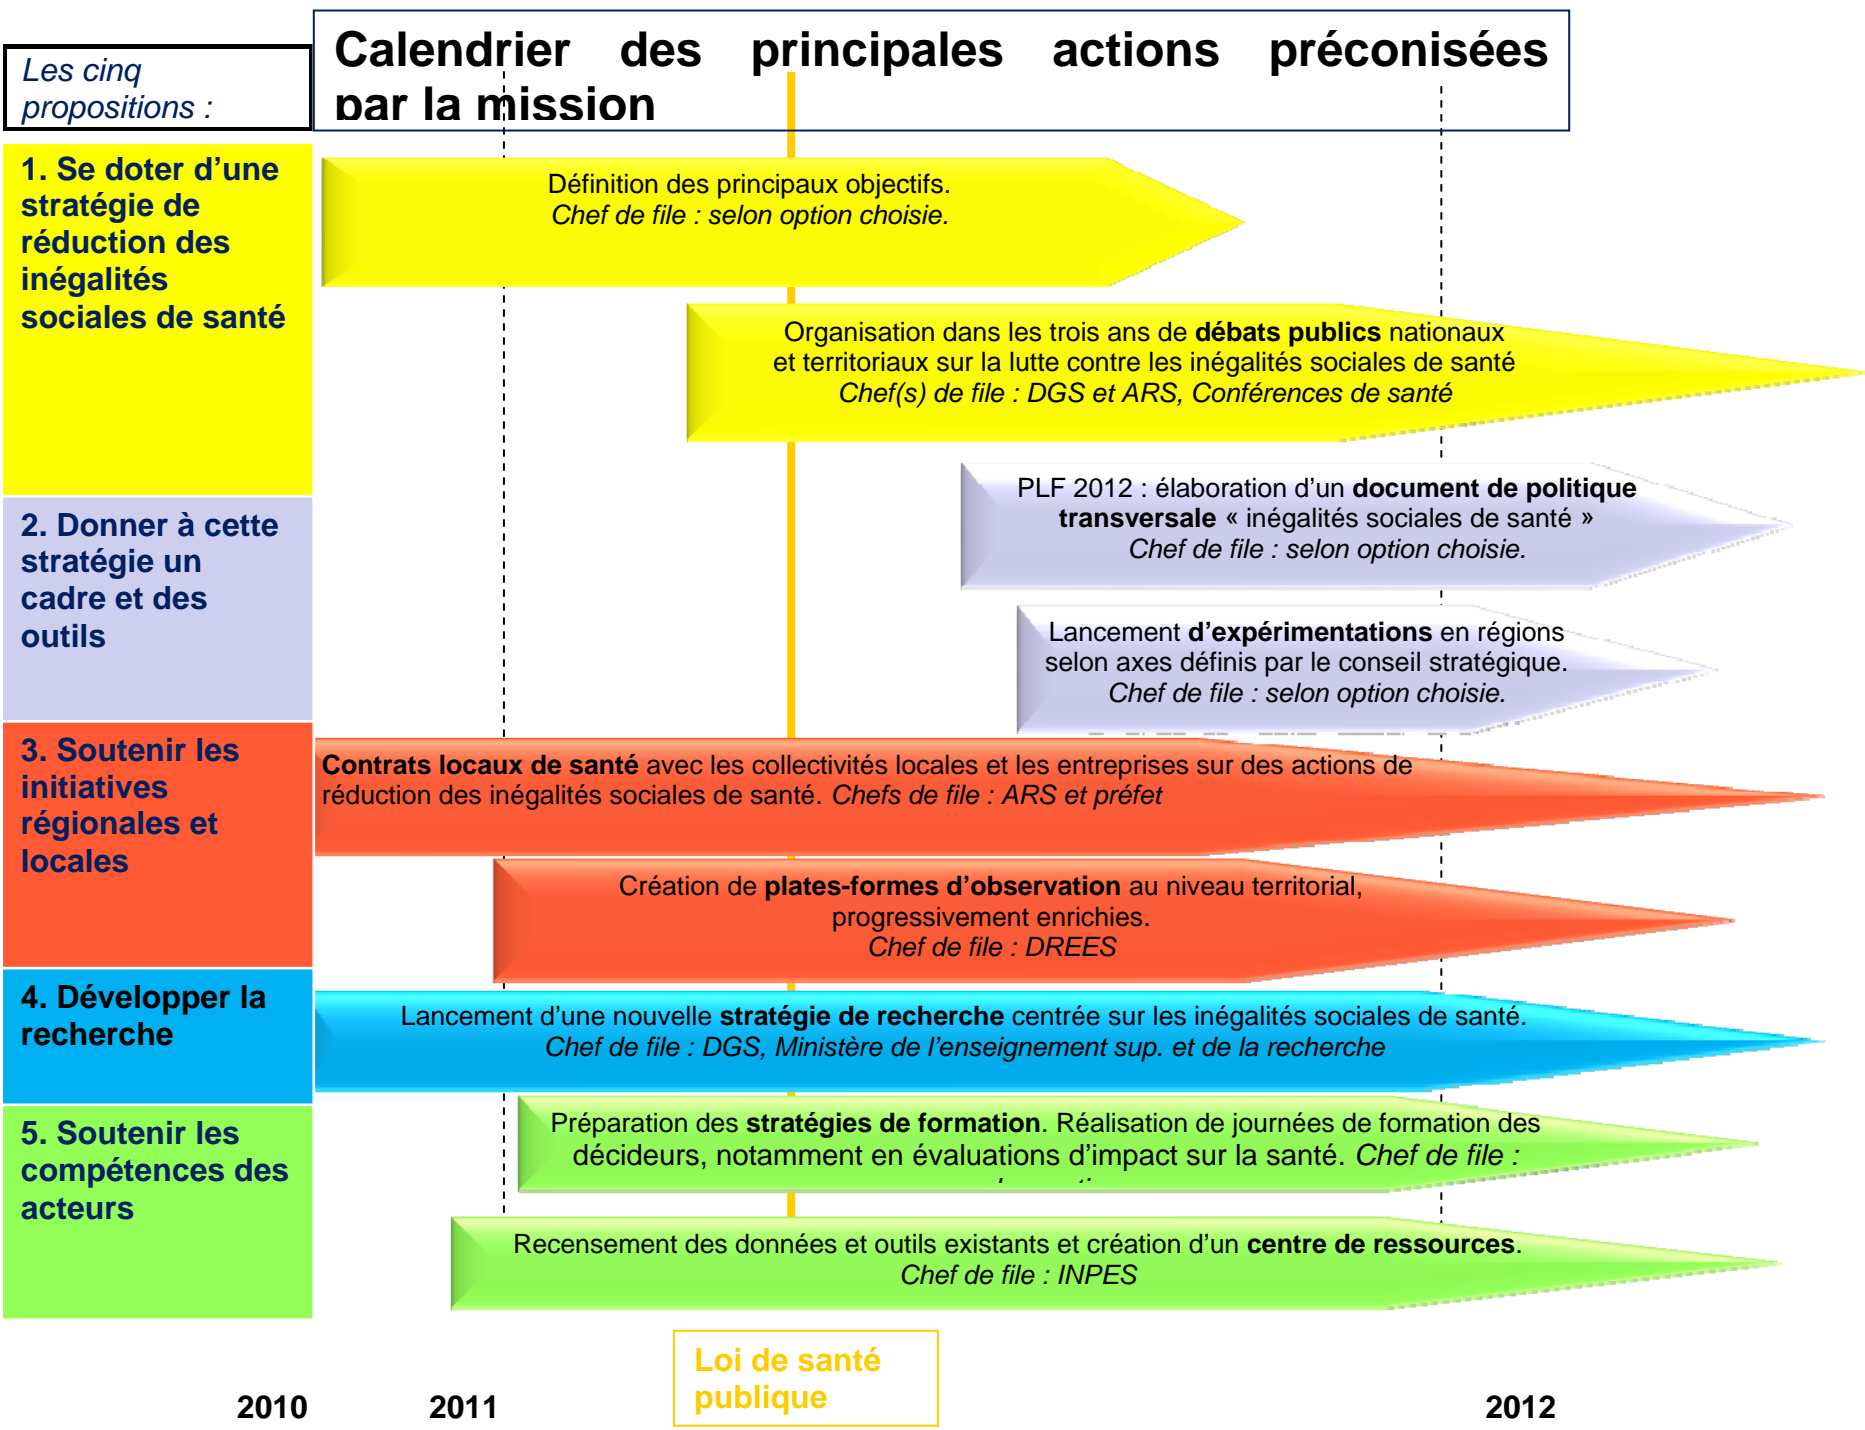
Les cinq propositions :

Calendrier des principales actions préconisées par la mission

1. Se doter d'une stratégie de réduction des inégalités sociales de santé

Définition des principaux objectifs.
*Chef de file : selon option choisie.*

Organisation dans les trois ans de **débats publics** nationaux et territoriaux sur la lutte contre les inégalités sociales de santé
*Chef(s) de file : DGS et ARS, Conférences de santé*

2. Donner à cette stratégie un cadre et des outils

PLF 2012 : élaboration d'un **document de politique transversale** « inégalités sociales de santé »
*Chef de file : selon option choisie.*

Lancement **d'expérimentations** en régions selon axes définis par le conseil stratégique.
*Chef de file : selon option choisie.*

3. Soutenir les initiatives régionales et locales

**Contrats locaux de santé** avec les collectivités locales et les entreprises sur des actions de réduction des inégalités sociales de santé. *Chefs de file : ARS et préfet*

Création de **plates-formes d'observation** au niveau territorial, progressivement enrichies.
*Chef de file : DREES*

4. Développer la recherche

Lancement d'une nouvelle **stratégie de recherche** centrée sur les inégalités sociales de santé.
*Chef de file : DGS, Ministère de l'enseignement sup. et de la recherche*

5. Soutenir les compétences des acteurs

Préparation des **stratégies de formation**. Réalisation de journées de formation des décideurs, notamment en évaluations d'impact sur la santé. *Chef de file :* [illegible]

Recensement des données et outils existants et création d'un **centre de ressources**.
*Chef de file : INPES*

Loi de santé publique

2010 2011 2012